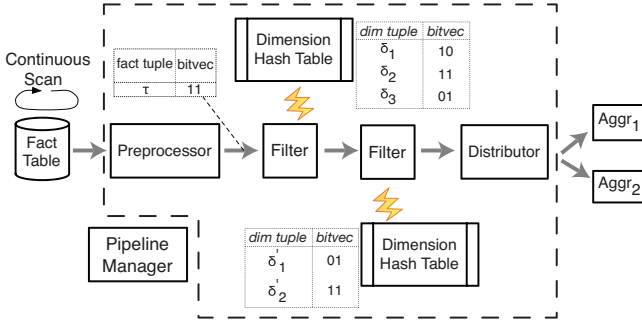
Continuous Scan

Fact Table

| fact tuple | bitvec |
|---|---|
| τ | 11 |

Dimension Hash Table

| dim tuple | bitvec |
|---|---|
| $\delta_1$ | 10 |
| $\delta_2$ | 11 |
| $\delta_3$ | 01 |

Preprocessor

Filter

Filter

Distributor

Aggr$_1$

Aggr$_2$

Pipeline Manager

| dim tuple | bitvec |
|---|---|
| $\delta'_1$ | 01 |
| $\delta'_2$ | 11 |

Dimension Hash Table